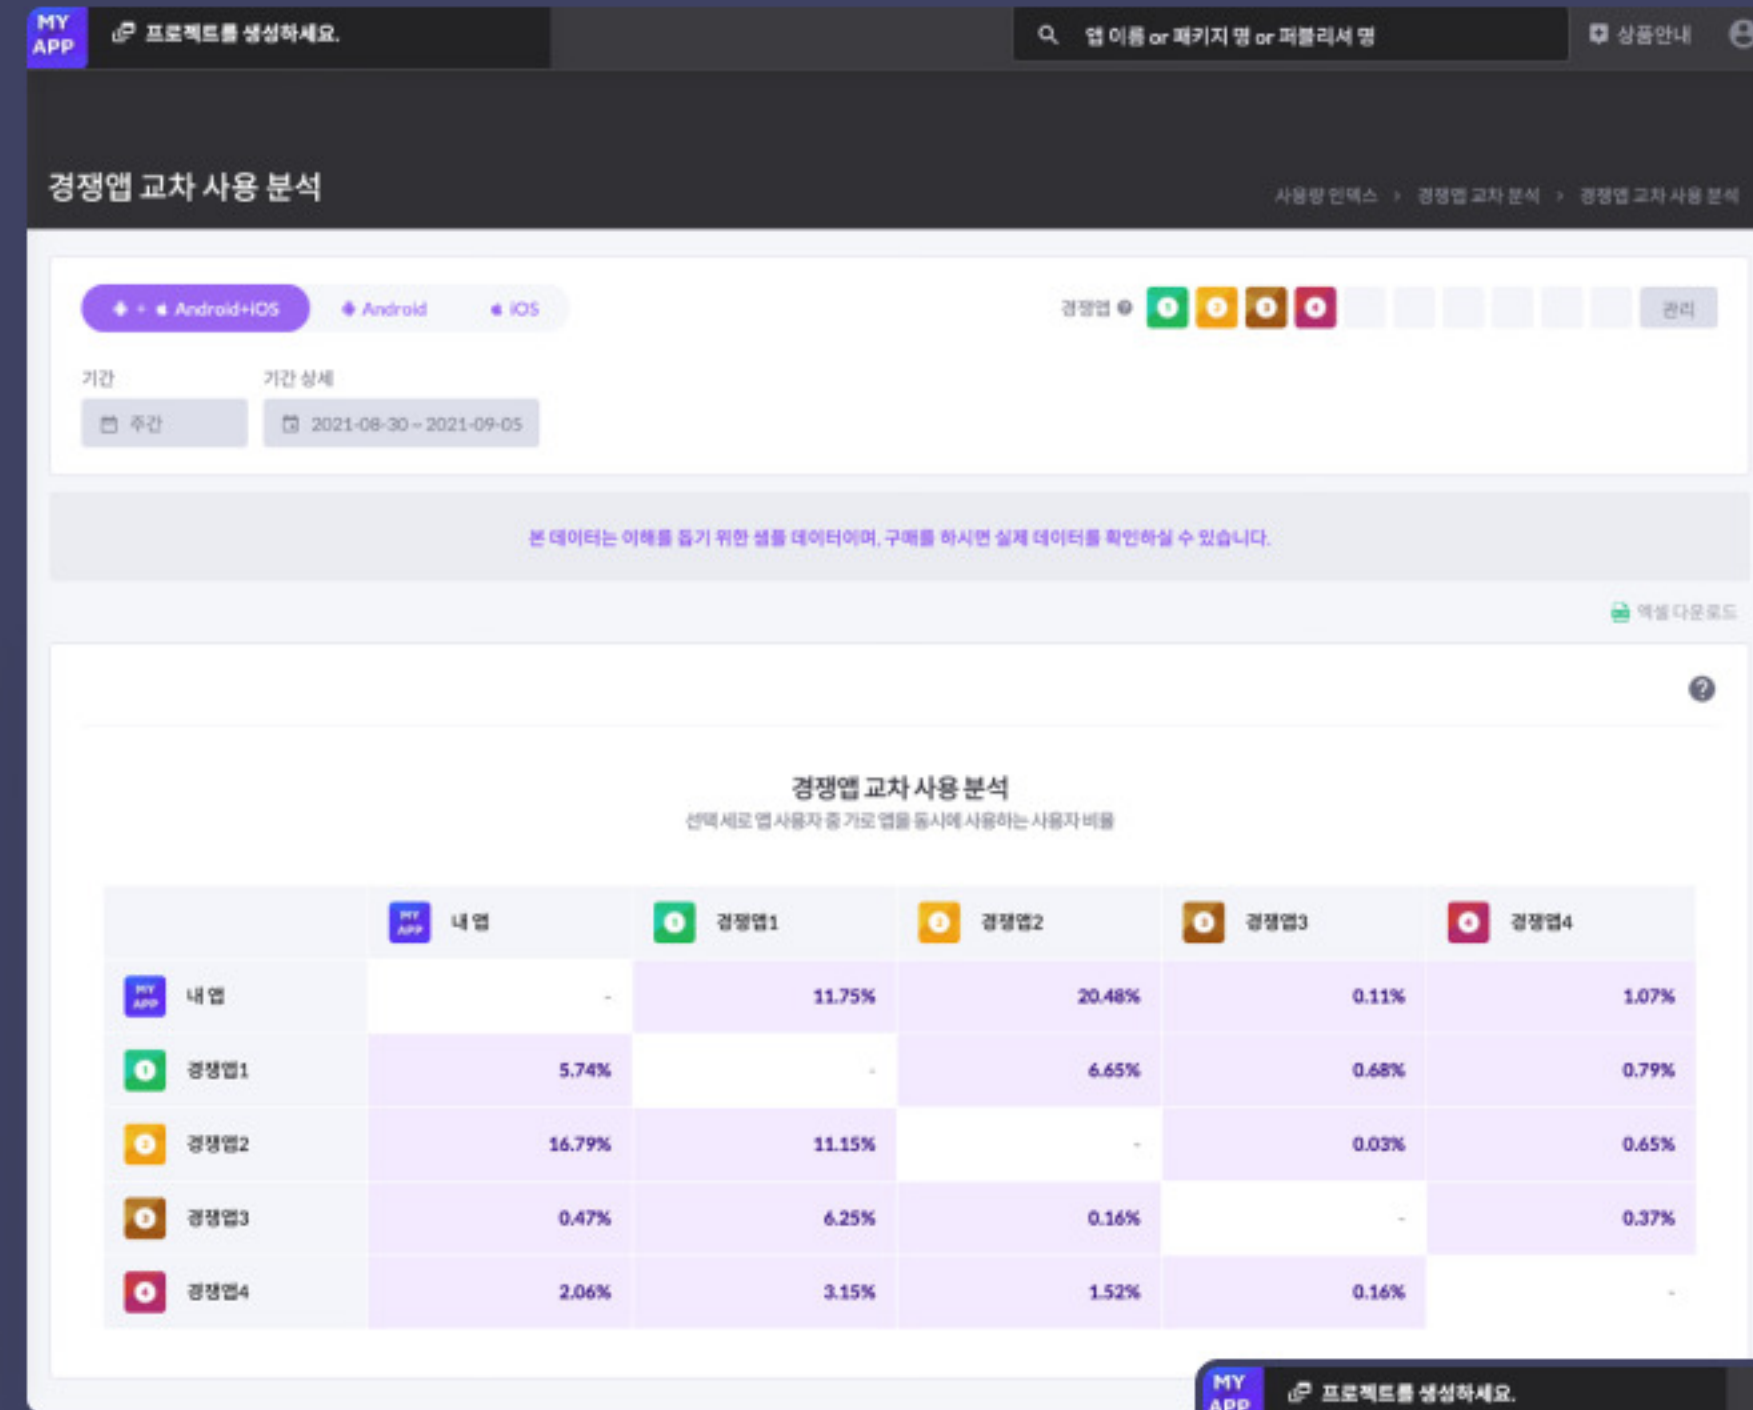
MY APP

프로젝트를 생성하세요.

앱 이름 or 패키지 명 or 퍼블리셔 명

상품안내

경쟁앱 교차 사용 분석

사용량 인덱스 › 경쟁앱 교차 분석 › 경쟁앱 교차 사용 분석

Android+iOS Android iOS

경쟁앱 1 2 3 4 관리

기간
주간

기간 상세
2021-08-30 ~ 2021-09-05

본 데이터는 이해를 돕기 위한 샘플 데이터이며, 구매를 하시면 실제 데이터를 확인하실 수 있습니다.

엑셀 다운로드

경쟁앱 교차 사용 분석
선택 세로 앱 사용자 중 가로 앱을 동시에 사용하는 사용자 비율

| | 내 앱 | 경쟁앱1 | 경쟁앱2 | 경쟁앱3 | 경쟁앱4 |
|---|---|---|---|---|---|
| 내 앱 | - | 11.75% | 20.48% | 0.11% | 1.07% |
| 경쟁앱1 | 5.74% | - | 6.65% | 0.68% | 0.79% |
| 경쟁앱2 | 16.79% | 11.15% | - | 0.03% | 0.65% |
| 경쟁앱3 | 0.47% | 6.25% | 0.16% | - | 0.37% |
| 경쟁앱4 | 2.06% | 3.15% | 1.52% | 0.16% | - |

MY APP
프로젝트를 생성하세요.